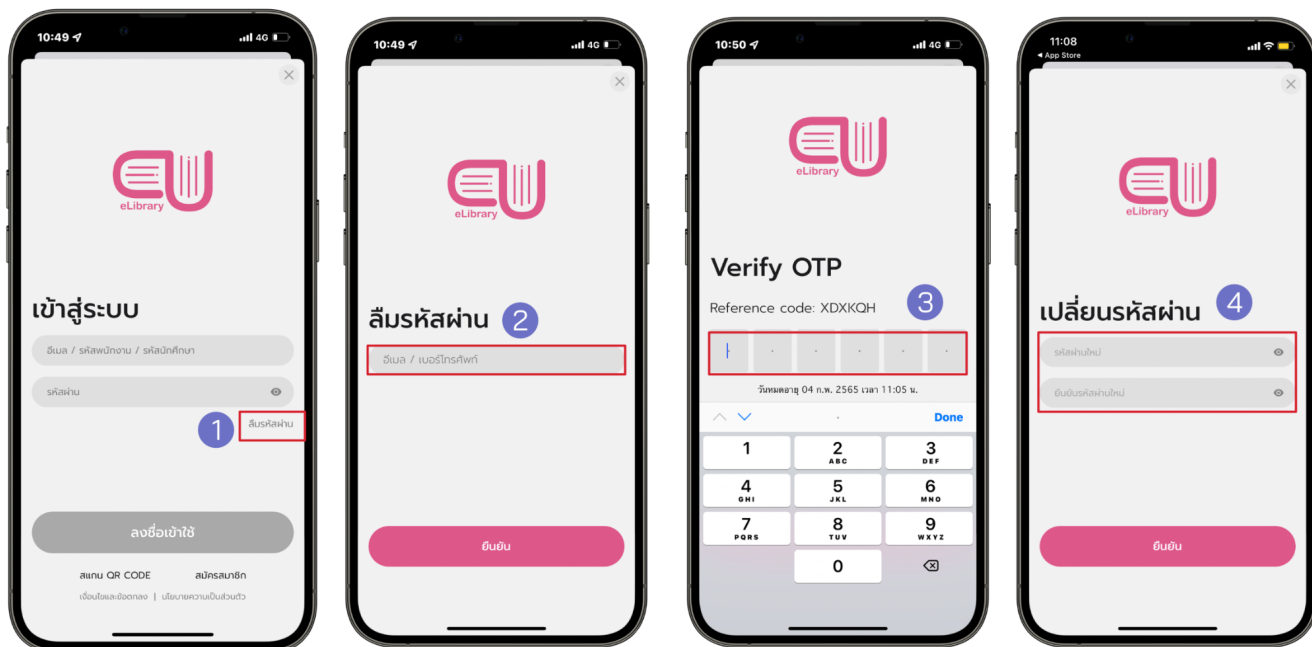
10:49 4G

eLibrary

เข้าสู่ระบบ

อีเมล / รหัสพนักงาน / รหัสนักศึกษา

รหัสผ่าน

1 ลืมรหัสผ่าน

ลงชื่อเข้าใช้

สแกน QR CODE สมัครสมาชิก

เงื่อนไขและข้อตกลง | นโยบายความเป็นส่วนตัว

10:49 4G

eLibrary

ลืมรหัสผ่าน 2

อีเมล / เบอร์โทรศัพท์

ยืนยัน

10:50 4G

eLibrary

Verify OTP

Reference code: XDXKQH 3

วันหมดอายุ 04 ก.พ. 2565 เวลา 11:05 น.

Done

1
2 ABC
3 DEF
4 GHI
5 JKL
6 MNO
7 PQRS
8 TUV
9 WXYZ
0

11:08
◂ App Store

eLibrary

เปลี่ยนรหัสผ่าน 4

รหัสผ่านใหม่

ยืนยันรหัสผ่านใหม่

ยืนยัน